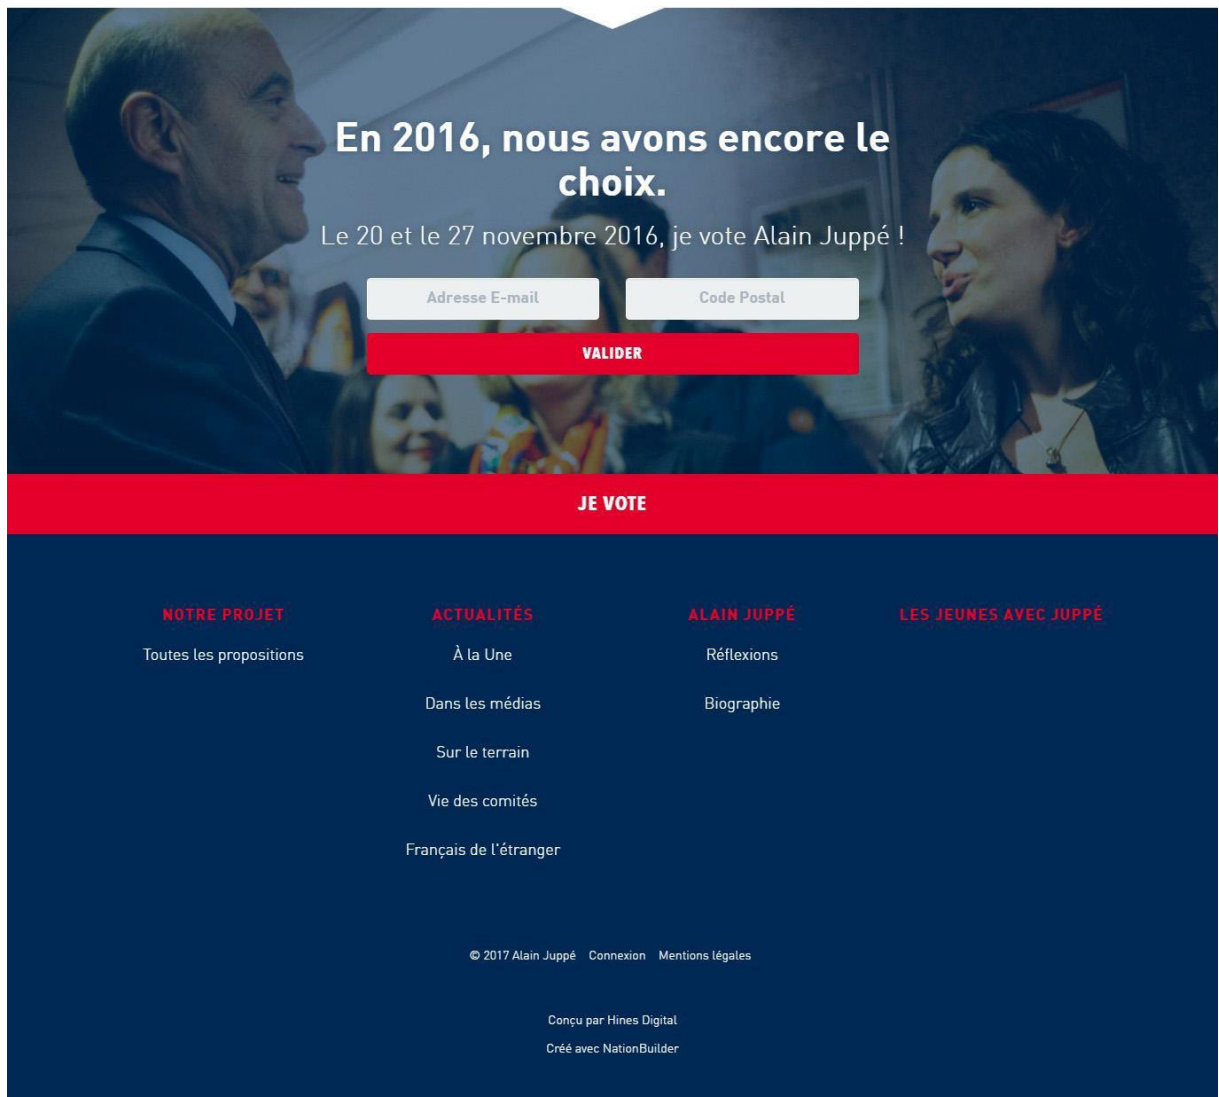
En 2016, nous avons encore le choix.

Le 20 et le 27 novembre 2016, je vote Alain Juppé !

Adresse E-mail

Code Postal

VALIDER

JE VOTE

NOTRE PROJET

Toutes les propositions

ACTUALITÉS

À la Une

Dans les médias

Sur le terrain

Vie des comités

Français de l'étranger

ALAIN JUPPÉ

Réflexions

Biographie

LES JEUNES AVEC JUPPÉ

© 2017 Alain Juppé Connexion Mentions légales

Conçu par Hines Digital

Créé avec NationBuilder